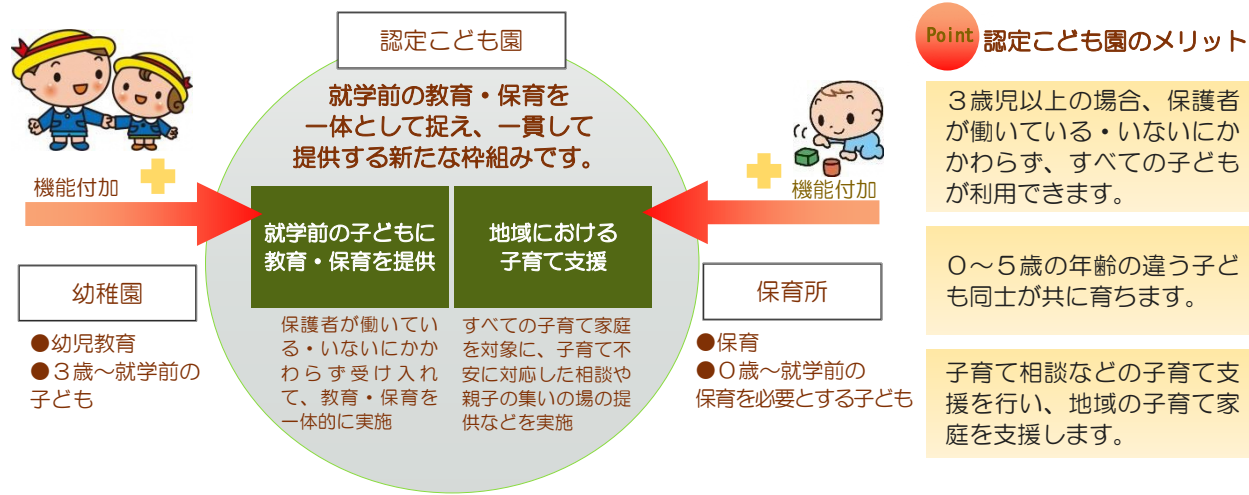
認定こども園

就学前の教育・保育を一体として捉え、一貫して提供する新たな枠組みです。

機能付加

幼稚園

●幼児教育
●３歳～就学前の子ども

就学前の子どもに教育・保育を提供

保護者が働いている・いないにかかわらず受け入れて、教育・保育を一体的に実施

地域における子育て支援

すべての子育て家庭を対象に、子育て不安に対応した相談や親子の集いの場の提供などを実施

機能付加

保育所

●保育
●０歳～就学前の保育を必要とする子ども

Point 認定こども園のメリット

３歳児以上の場合、保護者が働いている・いないにかかわらず、すべての子どもが利用できます。

０～５歳の年齢の違う子ども同士が共に育ちます。

子育て相談などの子育て支援を行い、地域の子育て家庭を支援します。